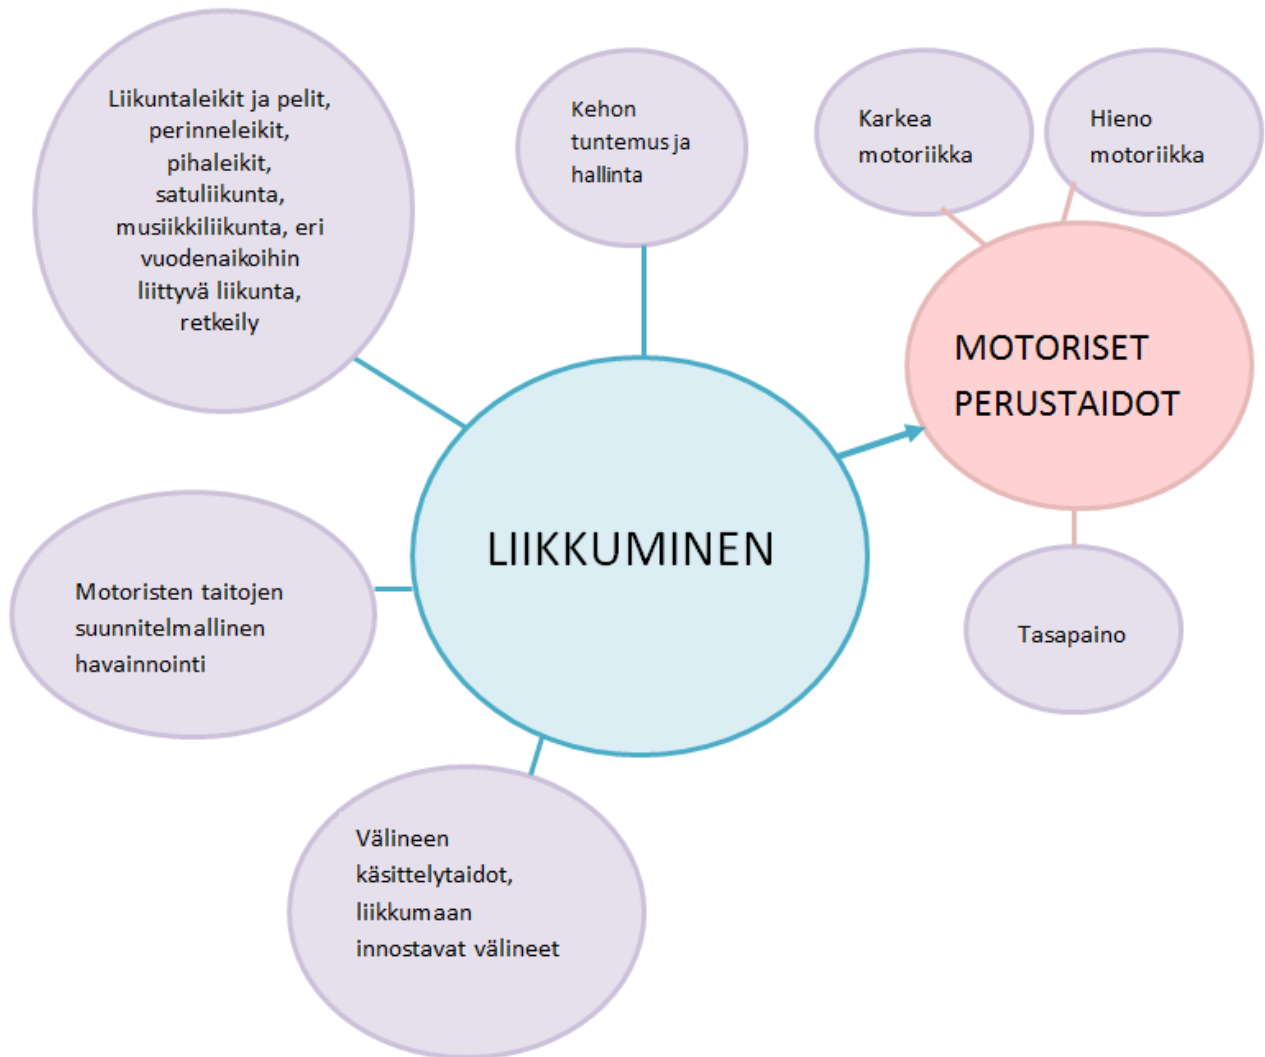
Liikuntaleikit ja pelit, perinneleikit, pihaleikit, satuliikunta, musiikkiliikunta, eri vuodenaikoihin liittyvä liikunta, retkeily

Kehon tuntemus ja hallinta

Karkea motoriikka

Hieno motoriikka

MOTORISET PERUSTAIDOT

LIIKKUMINEN

Tasapaino

Motoristen taitojen suunnitelmallinen havainnointi

Välineen käsittelytaidot, liikkumaan innostavat välineet